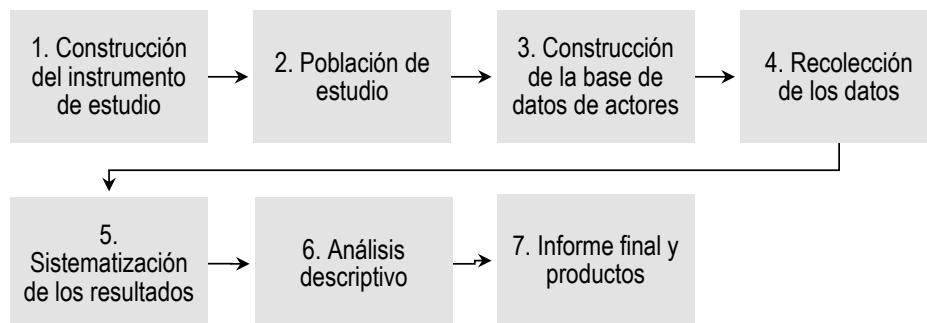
1. Construcción del instrumento de estudio

2. Población de estudio

3. Construcción de la base de datos de actores

4. Recolección de los datos

5. Sistematización de los resultados

6. Análisis descriptivo

7. Informe final y productos